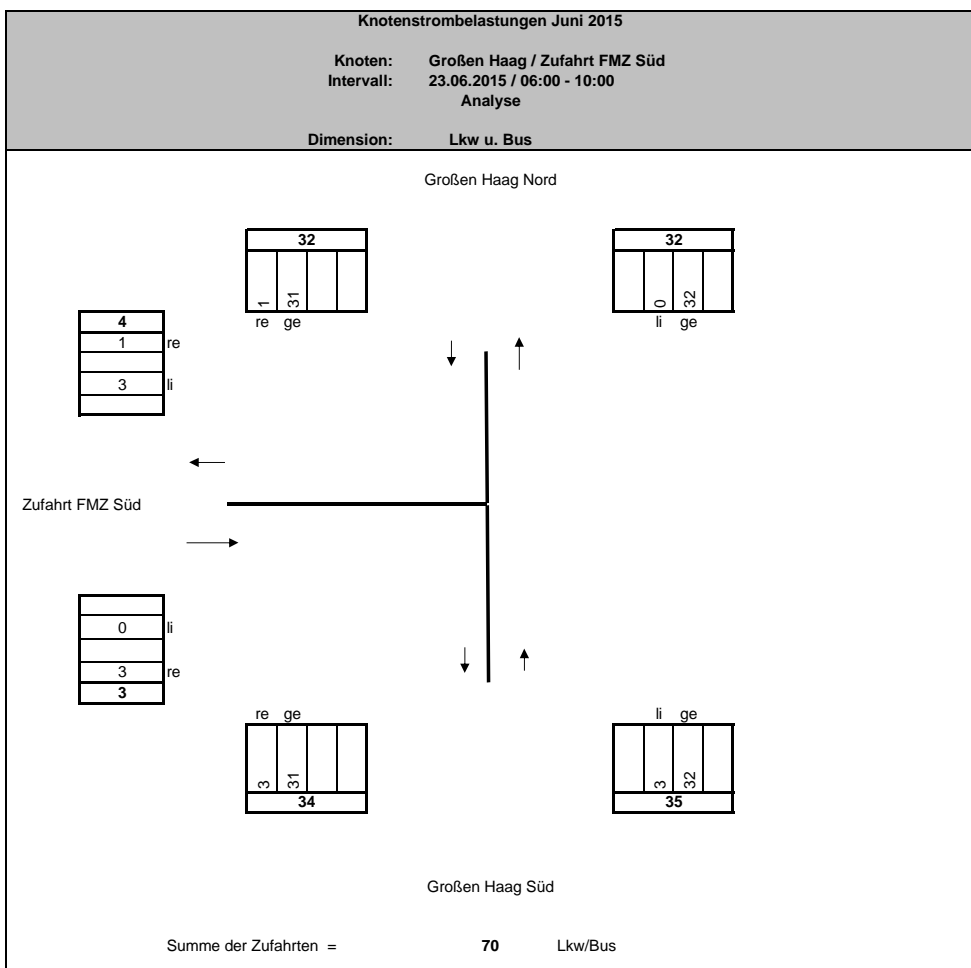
Knotenstrombelastungen Juni 2015

Knoten: Großen Haag / Zufahrt FMZ Süd
Intervall: 23.06.2015 / 06:00 - 10:00
Analyse

Dimension: Lkw u. Bus

Großen Haag Nord

32
1 31
re ge

32
0 32
li ge

4
1 re
3 li

Zufahrt FMZ Süd

0 li
3 re
3

re ge
3 31
34

li ge
3 32
35

Großen Haag Süd

Summe der Zufahrten = 70 Lkw/Bus